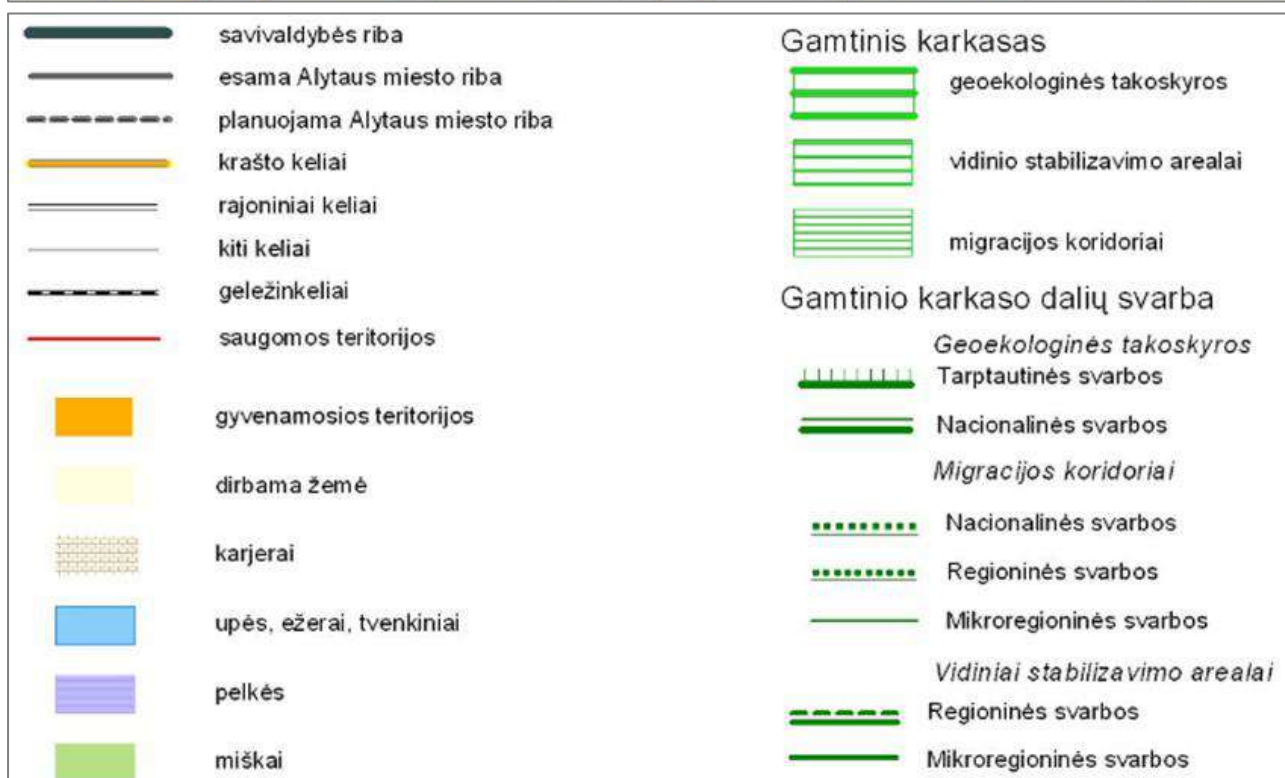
savivaldybės riba
esama Alytaus miesto riba
planuojama Alytaus miesto riba
krašto keliai
rajoniniai keliai
kiti keliai
geležinkeliai
saugomos teritorijos
gyvenamosios teritorijos
dirbama žemė
karjerai
upės, ežerai, tvenkiniai
pelkės
miškai

Gamtinis karkasas
geoekologinės takoskyros
vidinio stabilizavimo arealai
migracijos koridoriai

Gamtinio karkaso dalių svarba
Geoekologinės takoskyros
Tarptautinės svarbos
Nacionalinės svarbos
Migracijos koridoriai
Nacionalinės svarbos
Regioninės svarbos
Mikroregioninės svarbos
Vidiniai stabilizavimo arealai
Regioninės svarbos
Mikroregioninės svarbos